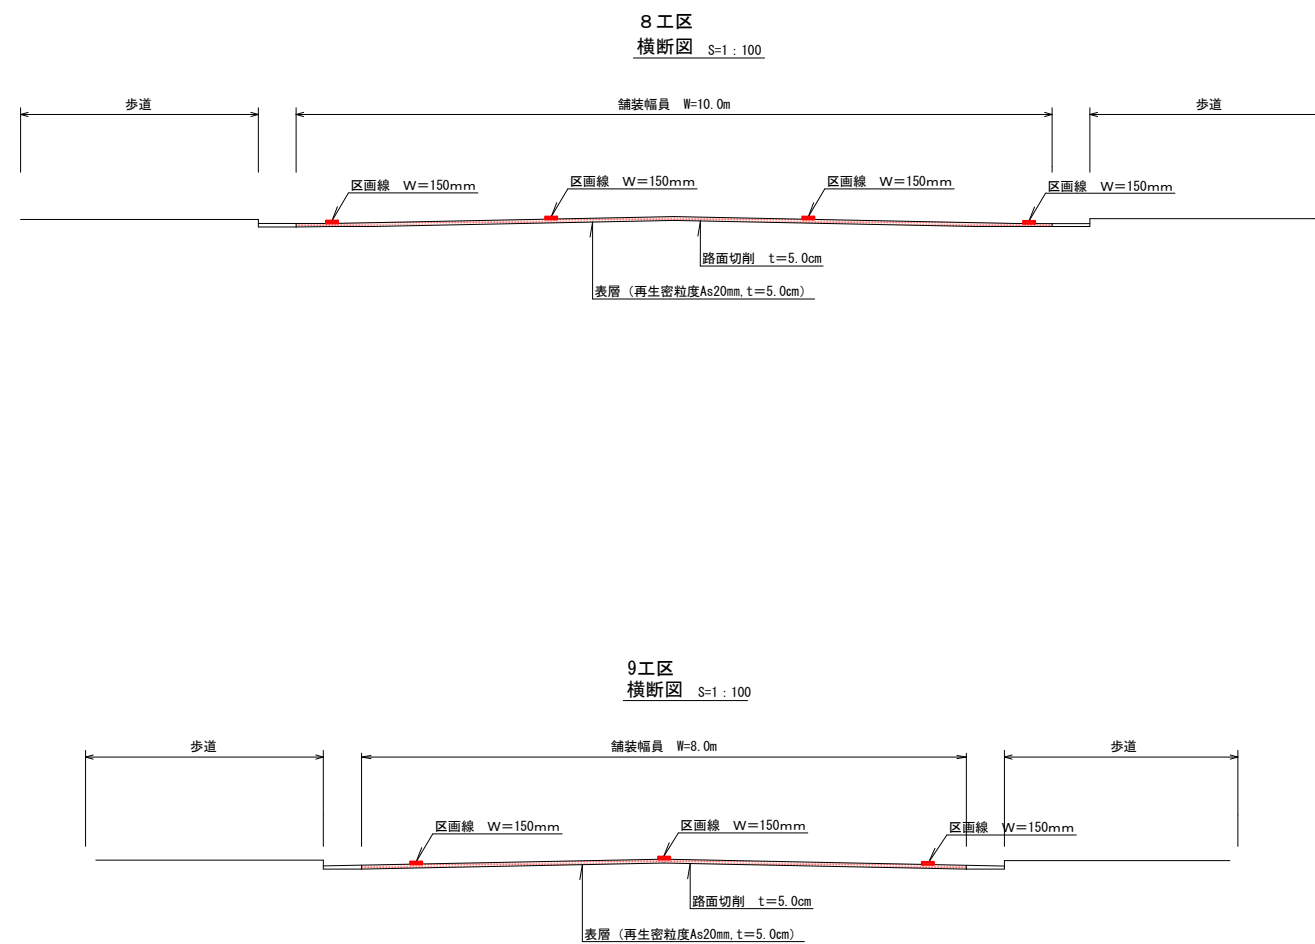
8工区
横断図 S=1：100

歩道

舗装幅員 W=10.0m

歩道

区画線 W=150mm

区画線 W=150mm

区画線 W=150mm

区画線 W=150mm

路面切削 t=5.0cm

表層（再生密粒度As20mm,t=5.0cm）

9工区
横断図 S=1：100

歩道

舗装幅員 W=8.0m

歩道

区画線 W=150mm

区画線 W=150mm

区画線 W=150mm

路面切削 t=5.0cm

表層（再生密粒度As20mm,t=5.0cm）